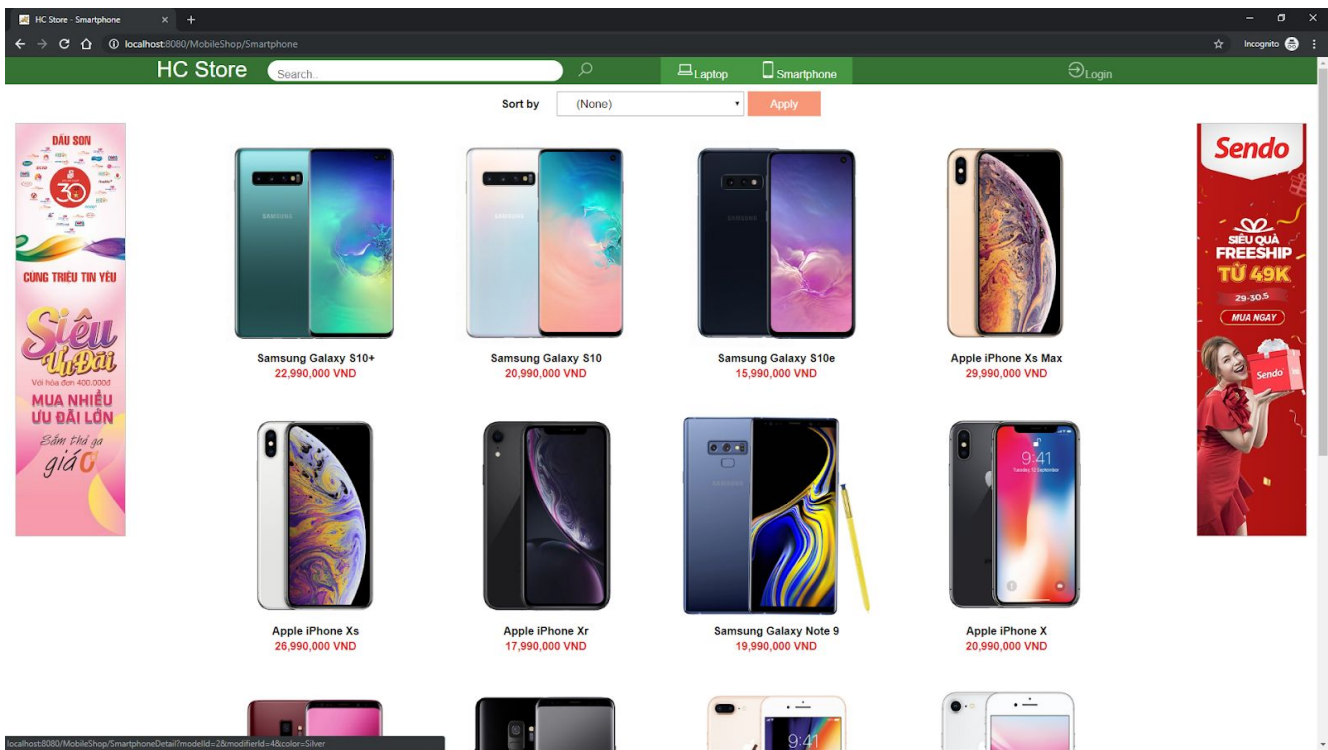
HC Store - Smartphone

localhost:8080/MobileShop/Smartphone

Incognito

HC Store Search... Laptop Smartphone Login

Sort by (None) Apply

DẦU SON

30

CÙNG TRIỆU TIN YÊU

Siêu Ưu Đãi

Với hóa đơn 400.000đ

MUA NHIỀU ƯU ĐÃI LỚN

Săn thả ga giá 0

Samsung Galaxy S10+
22,990,000 VND

Samsung Galaxy S10
20,990,000 VND

Samsung Galaxy S10e
15,990,000 VND

Apple iPhone Xs Max
29,990,000 VND

Apple iPhone Xs
26,990,000 VND

Apple iPhone Xr
17,990,000 VND

Samsung Galaxy Note 9
19,990,000 VND

Apple iPhone X
20,990,000 VND

Sendo

SIÊU QUÀ FREESHIP TỪ 49K

29-30.5

MUA NGAY

Sendo

9:41

localhost:8080/MobileShop/SmartphoneDetail?modelId=2&modifierId=4&color=Silver